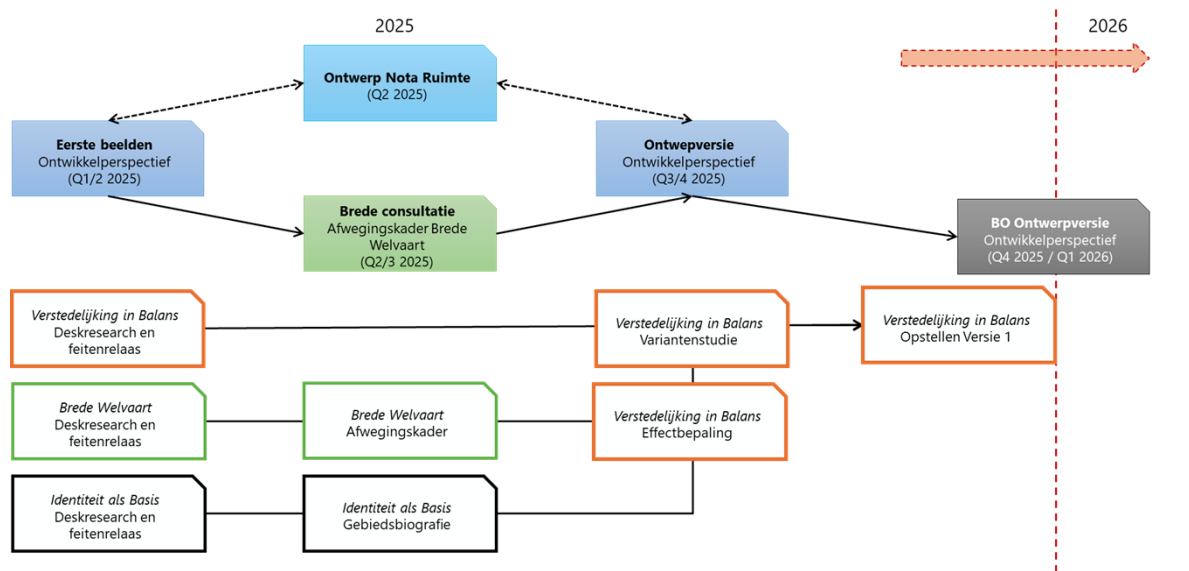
2025

2026

**Ontwerp Nota Ruimte**
(Q2 2025)

**Eerste beelden**
Ontwikkelperspectief
(Q1/2 2025)

**Ontwepversie**
Ontwikkelperspectief
(Q3/4 2025)

**Brede consultatie**
Afwegingskader Brede Welvaart
(Q2/3 2025)

**BO Ontwerpversie**
Ontwikkelperspectief
(Q4 2025 / Q1 2026)

*Verstedelijking in Balans*
Deskresearch en feitenrelaas

*Verstedelijking in Balans*
Variantenstudie

*Verstedelijking in Balans*
Opstellen Versie 1

*Brede Welvaart*
Deskresearch en feitenrelaas

*Brede Welvaart*
Afwegingskader

*Verstedelijking in Balans*
Effectbepaling

*Identiteit als Basis*
Deskresearch en feitenrelaas

*Identiteit als Basis*
Gebiedsbiografie